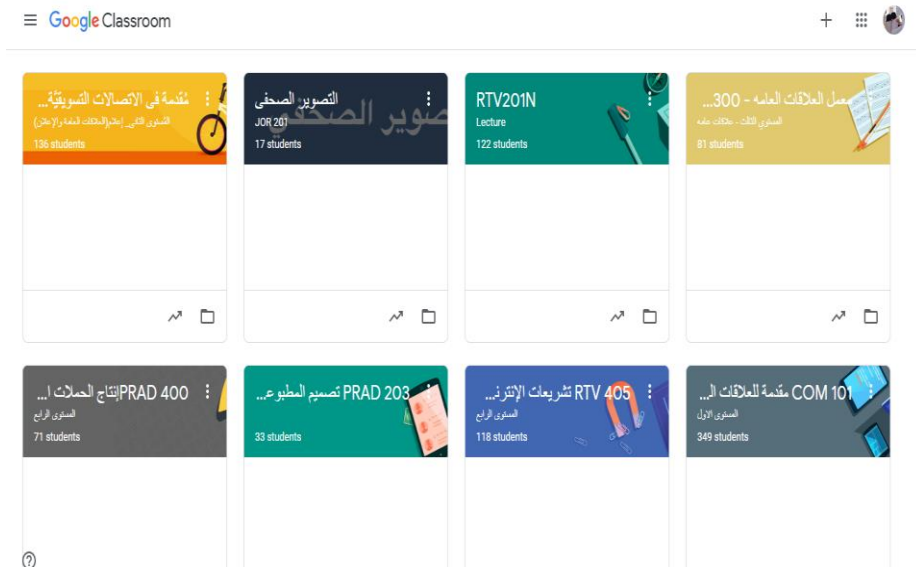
Google Classroom

مقدمة في الاتصالات التسويقية...
المستوى الثاني إعلام (العلاقات العامة والإعلان)
136 students

التصوير الصحفي
JOR 201
17 students

RTV201N
Lecture
122 students

معمل العلاقات العامه - 300...
المستوى الثالث - علاقات عامه
81 students

PRAD 400 إنتاج الحملات ا...
المستوى الرابع
71 students

PRAD 203 تصميم المطبوع...
33 students

RTV 405 تشريعات الإنترن...
المستوى الرابع
118 students

COM 101 مقدمة للعلاقات ال...
المستوى الاول
349 students

?